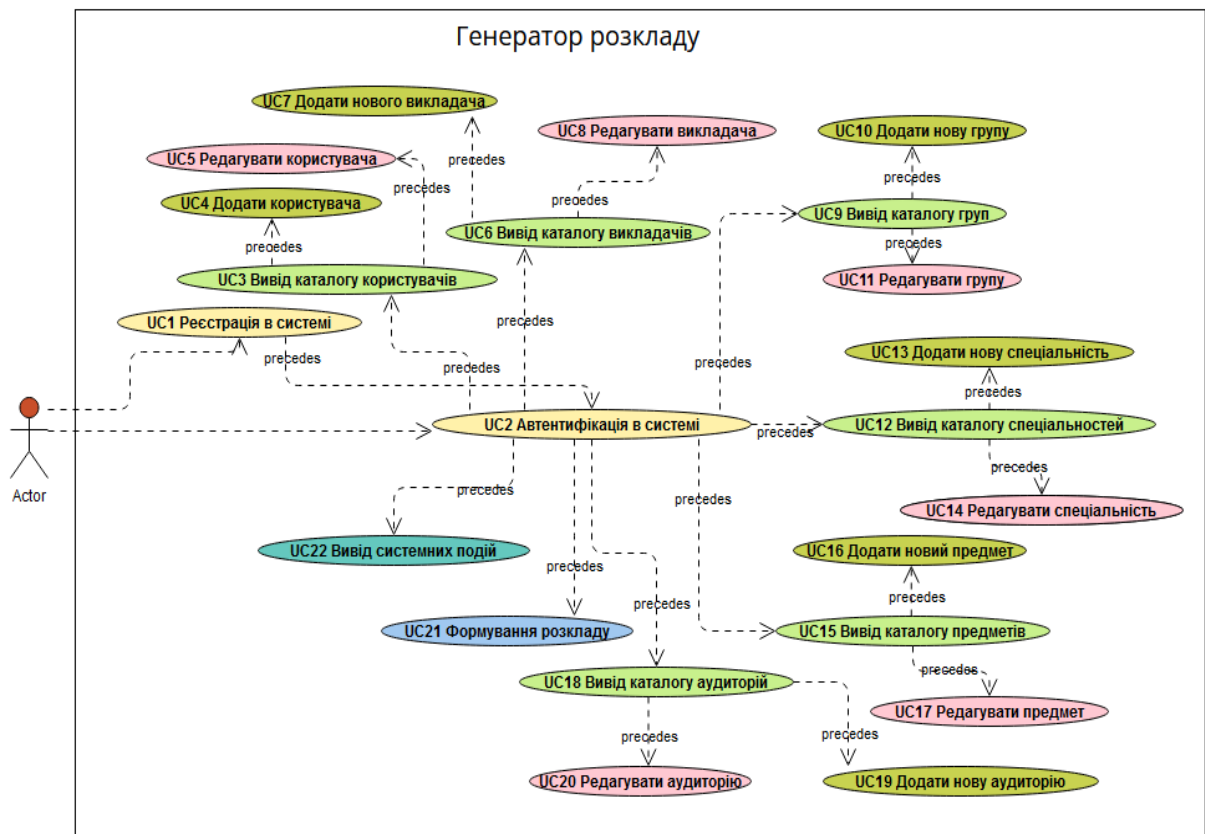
Генератор розкладу

UC7 Додати нового викладача

UC8 Редагувати викладача

UC10 Додати нову групу

UC5 Редагувати користувача

precedes

precedes

precedes

precedes

UC4 Додати користувача

UC9 Вивід каталогу груп

UC6 Вивід каталогу викладачів

precedes

precedes

UC3 Вивід каталогу користувачів

UC11 Редагувати групу

precedes

UC1 Реєстрація в системі

precedes

precedes

precedes

UC13 Додати нову спеціальність

precedes

Actor

UC2 Автентифікація в системі

precedes

UC12 Вивід каталогу спеціальностей

precedes

precedes

precedes

UC14 Редагувати спеціальність

UC22 Вивід системних подій

UC16 Додати новий предмет

precedes

precedes

precedes

UC21 Формування розкладу

UC15 Вивід каталогу предметів

precedes

UC18 Вивід каталогу аудиторій

UC17 Редагувати предмет

precedes

precedes

UC20 Редагувати аудиторію

UC19 Додати нову аудиторію